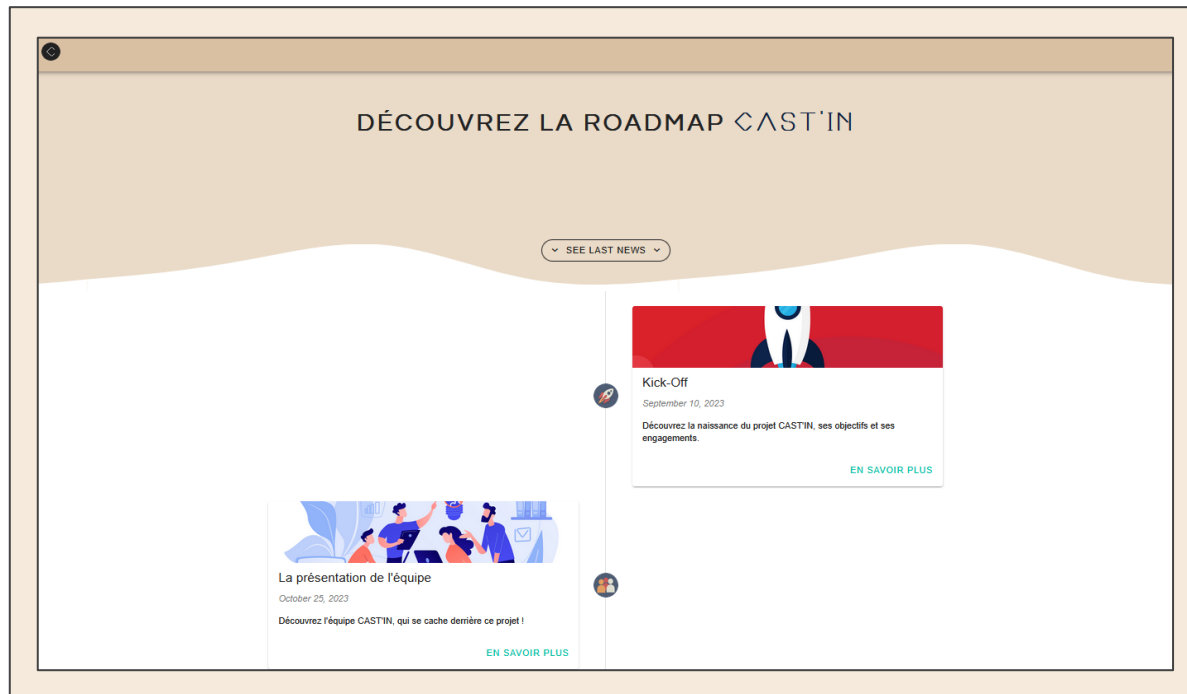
DÉCOUVREZ LA ROADMAP CAST'IN

SEE LAST NEWS

Kick-Off

September 10, 2023

Découvrez la naissance du projet CAST'IN, ses objectifs et ses engagements.

EN SAVOIR PLUS

La présentation de l'équipe

October 25, 2023

Découvrez l'équipe CAST'IN, qui se cache derrière ce projet !

EN SAVOIR PLUS